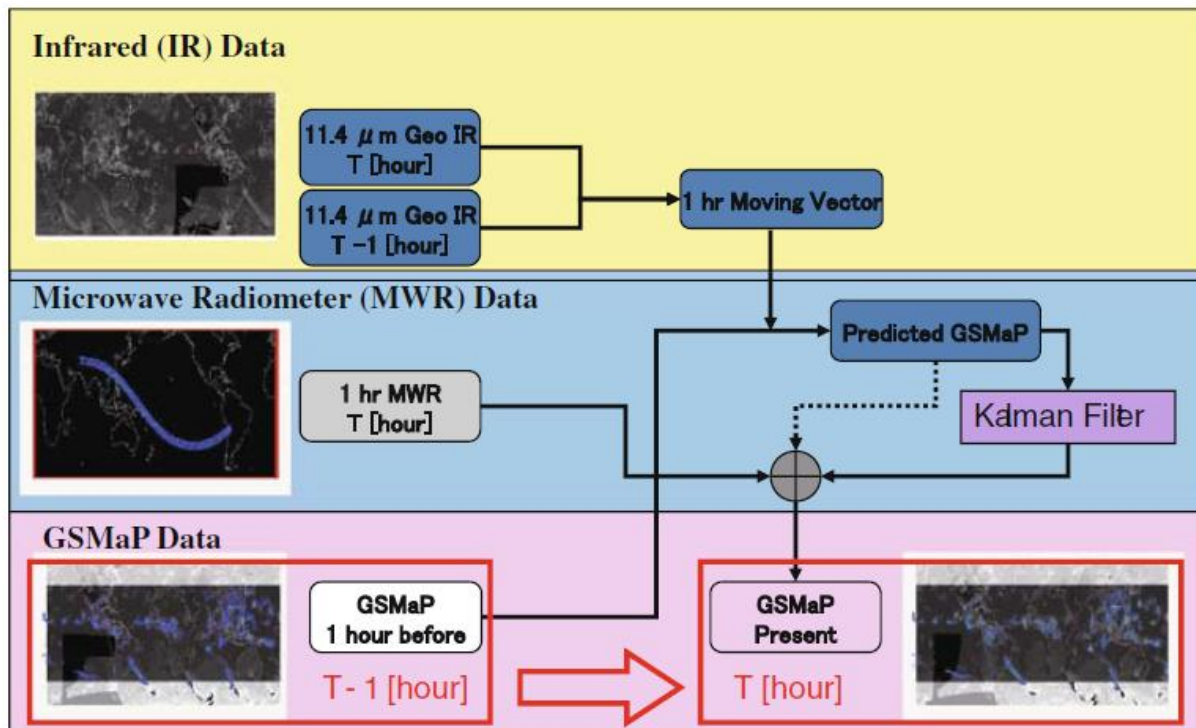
Infrared (IR) Data

11.4 $\mu$ m Geo IR T [hour]

11.4 $\mu$ m Geo IR T −1 [hour]

1 hr Moving Vector

Microwave Radiometer (MWR) Data

Predicted GSMaP

1 hr MWR T [hour]

Kalman Filter

GSMaP Data

GSMaP 1 hour before

GSMaP Present

T- 1 [hour]

T [hour]